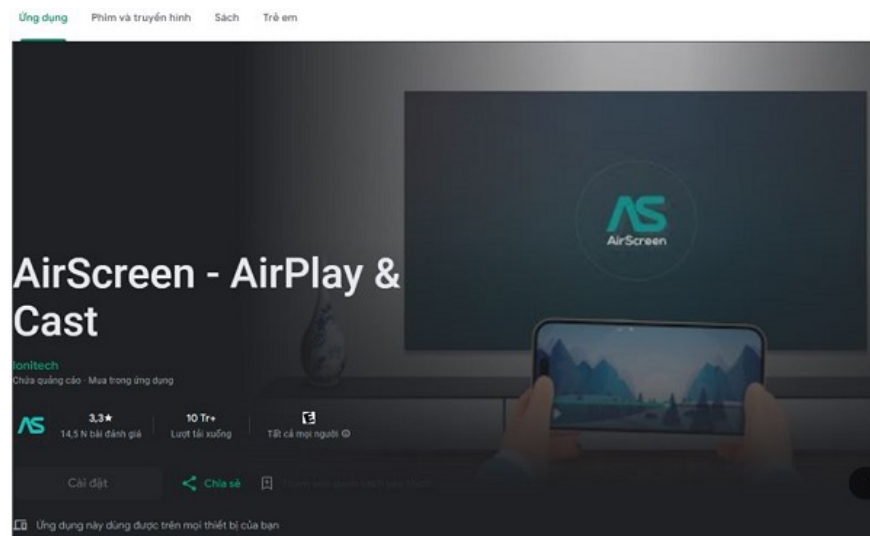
Ứng dụng Phim và truyền hình Sách Trẻ em

AS
AirScreen

AirScreen - AirPlay & Cast

Ionitech
Chứa quảng cáo · Mua trong ứng dụng

AS
3,3★
14,5 N bài đánh giá

10 Tr+
Lượt tải xuống

E
Tất cả mọi người ⓘ

Cài đặt
Chia sẻ
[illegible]

Ứng dụng này dùng được trên mọi thiết bị của bạn